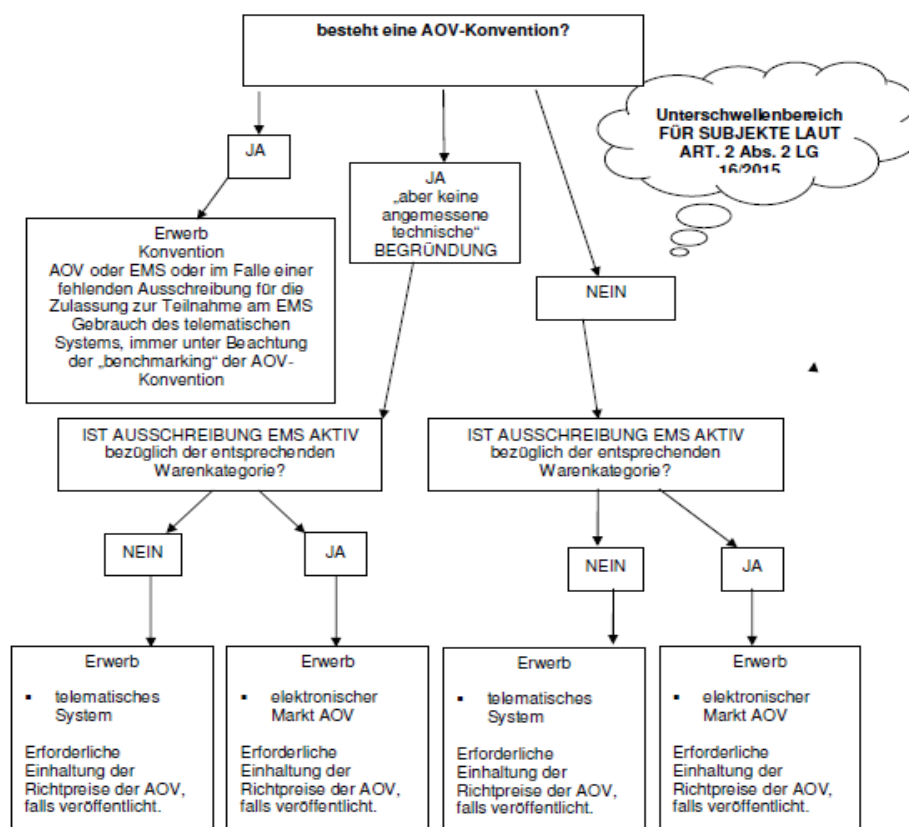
besteht eine AOV-Konvention?

Unterschwellenbereich FÜR SUBJEKTE LAUT ART. 2 Abs. 2 LG 16/2015

JA

JA „aber keine angemessene technische" BEGRÜNDUNG

NEIN

Erwerb
Konvention
AOV oder EMS oder im Falle einer fehlenden Ausschreibung für die Zulassung zur Teilnahme am EMS Gebrauch des telematischen Systems, immer unter Beachtung der „benchmarking" der AOV-Konvention

IST AUSSCHREIBUNG EMS AKTIV bezüglich der entsprechenden Warenkategorie?

IST AUSSCHREIBUNG EMS AKTIV bezüglich der entsprechenden Warenkategorie?

NEIN

JA

NEIN

JA

Erwerb
- telematisches System

Erforderliche Einhaltung der Richtpreise der AOV, falls veröffentlicht.

Erwerb
- elektronischer Markt AOV

Erforderliche Einhaltung der Richtpreise der AOV, falls veröffentlicht.

Erwerb
- telematisches System

Erforderliche Einhaltung der Richtpreise der AOV, falls veröffentlicht.

Erwerb
- elektronischer Markt AOV

Erforderliche Einhaltung der Richtpreise der AOV, falls veröffentlicht.